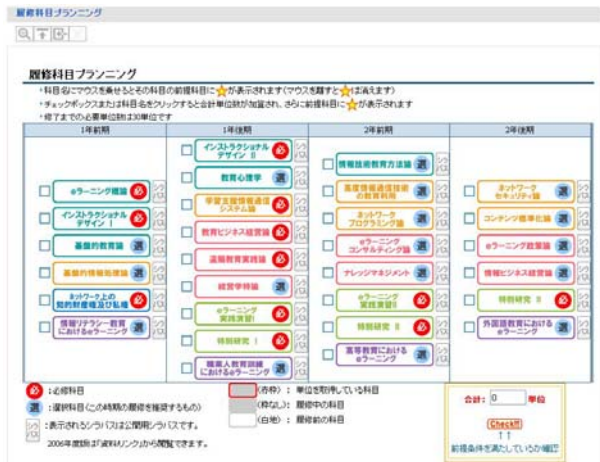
履修科目プランニング

履修科目プランニング

・科目名にマウスを乗せるとその科目の前提科目に☆が表示されます(マウスを離すと☆は消えます)
・チェックボックスまたは科目名をクリックすると合計単位数が加算され、さらに前提科目に☆が表示されます
・修了までの必要単位数は30単位です

| 1年前期 | 1年後期 | 2年前期 | 2年後期 |
|---|---|---|---|
| eラーニング概論 必 | インストラクショナルデザインⅡ 必 | 情報技術教育方法論 選 | ネットワークセキュリティ論 選 |
| インストラクショナルデザインⅠ 必 | 教育心理学 選 | 高度情報通信技術の教育利用 選 | コンテンツ標準化論 選 |
| 基盤的教育論 選 | 学習支援情報通信システム論 選 | ネットワークプログラミング論 選 | eラーニング政策論 選 |
| 基盤的情報処理論 選 | 教育ビジネス経営論 選 | eラーニングコンサルティング論 選 | 情報ビジネス経営論 選 |
| ネットワーク上の知的財産権及び私権 選 | 遠隔教育実践論 選 | ナレッジマネジメント 選 | 特別研究Ⅱ 必 |
| 情報リテラシー教育におけるeラーニング 選 | 経営学特論 選 | eラーニング実践演習Ⅱ 選 | 外国語教育におけるeラーニング 選 |
| | eラーニング実践演習Ⅰ 選 | 特別研究Ⅱ 必 | |
| | 特別研究Ⅰ 必 | 高等教育におけるeラーニング 選 | |
| | 職業人教育訓練におけるeラーニング 選 | | |

必 :必修科目
選 :選択科目(この時期の履修を推奨するもの)
:表示されるシラバスは公開用シラバスです。
2006年度版は「資料リンク」から閲覧できます。

(赤枠): 単位を取得している科目
(灰色): 履修中の科目
(白地): 履修前の科目

合計: 0 単位
Check!!
↑↑
前提条件を満たしているか確認